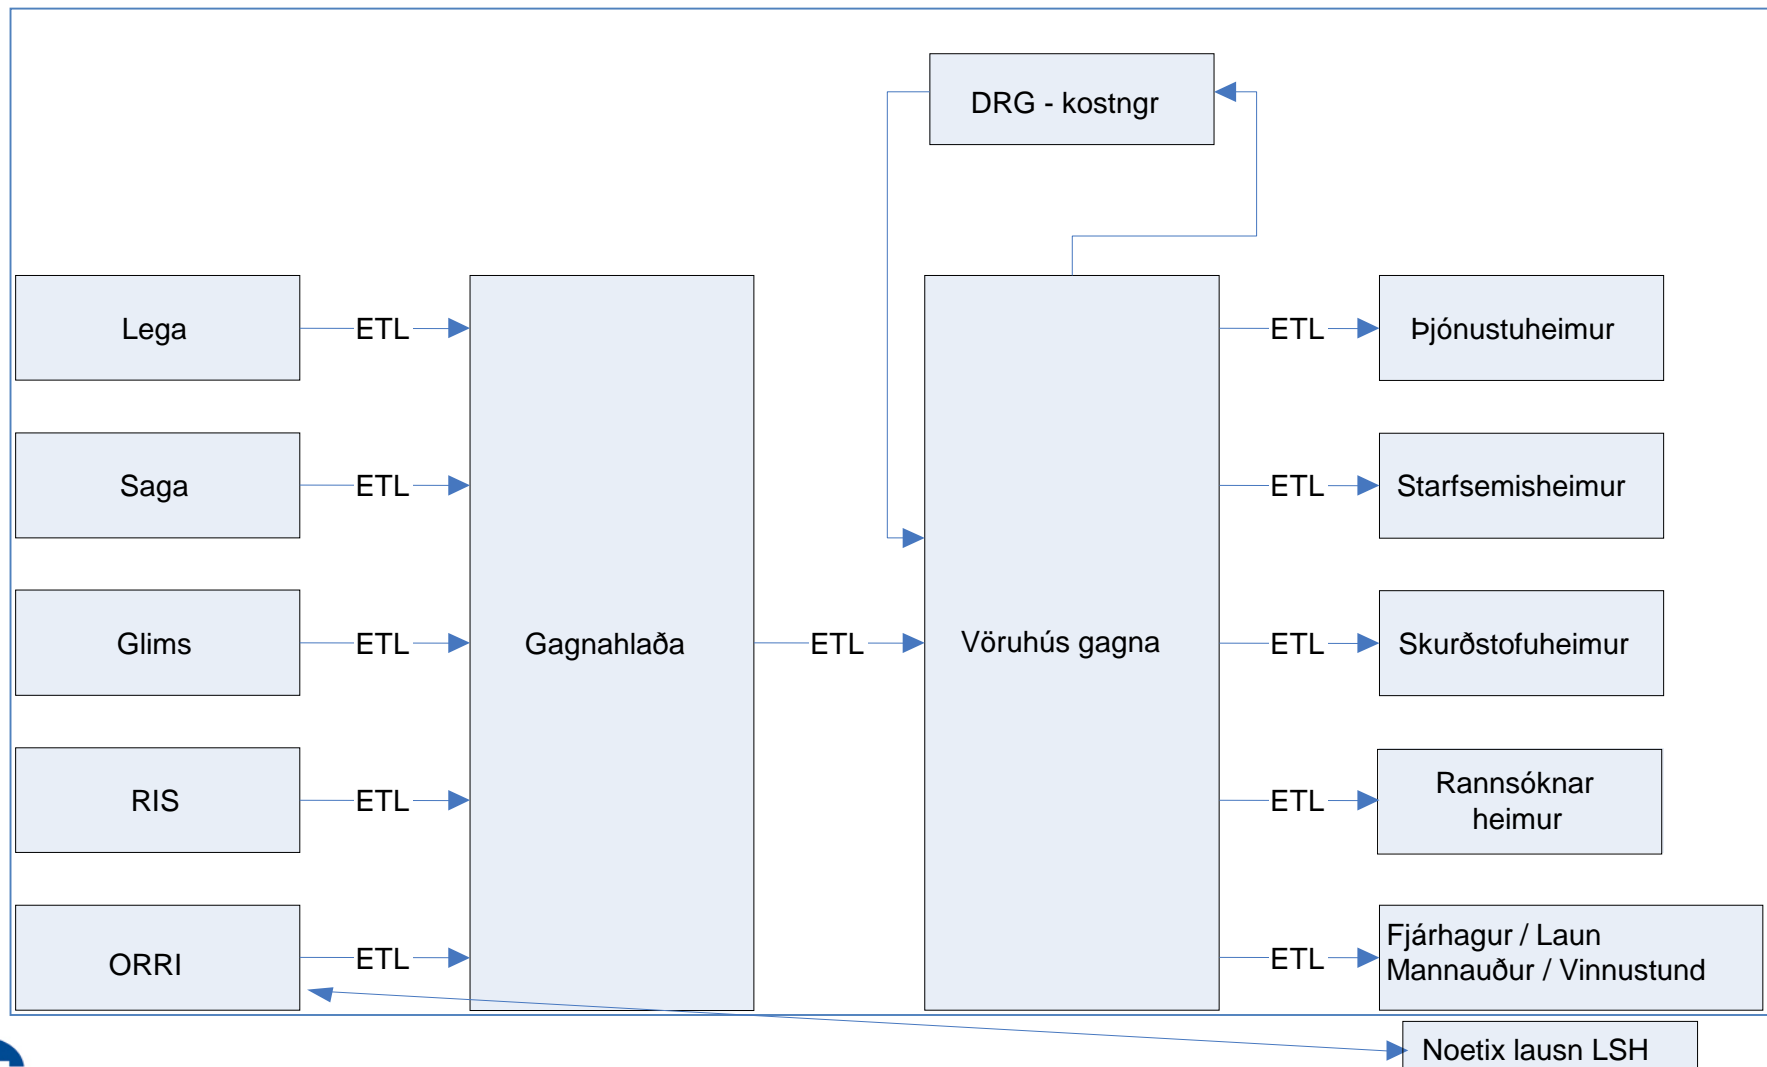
DRG - kostngr

Lega
ETL
Saga
ETL
Glims
ETL
RIS
ETL
ORRI
ETL

Gagnahlaða

ETL

Vöruhús gagna

ETL
Þjónustuheimur
ETL
Starfsemisheimur
ETL
Skurðstofuheimur
ETL
Rannsóknar heimur
ETL
Fjárhagur / Laun
Mannauður / Vinnustund

Noetix lausn LSH